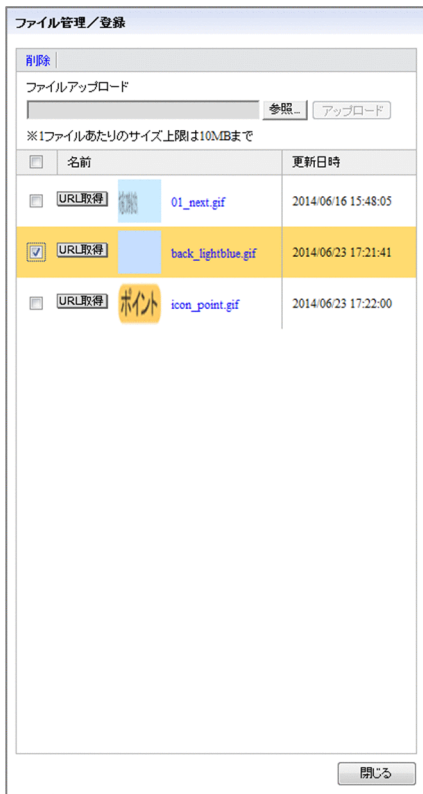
ファイル管理／登録

削除

ファイルアップロード

参照... アップロード

※1ファイルあたりのサイズ上限は10MBまで

| | 名前 | 更新日時 |
|---|---|---|
| | URL取得 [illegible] 01_next.gif | 2014/06/16 15:48:05 |
| | URL取得 back_lightblue.gif | 2014/06/23 17:21:41 |
| | URL取得 ポイント icon_point.gif | 2014/06/23 17:22:00 |

閉じる